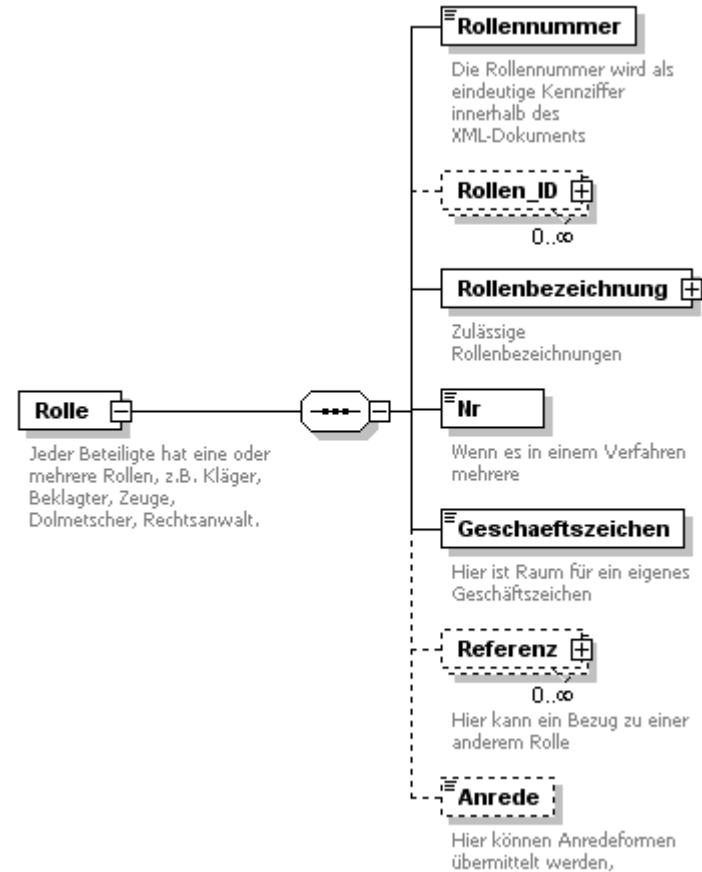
Rolle

Jeder Beteiligte hat eine oder mehrere Rollen, z.B. Kläger, Beklagter, Zeuge, Dolmetscher, Rechtsanwalt.

Rollennummer

Die Rollennummer wird als eindeutige Kennziffer innerhalb des XML-Dokuments

Rollen_ID

0..∞

Rollenbezeichnung

Zulässige Rollenbezeichnungen

Nr

Wenn es in einem Verfahren mehrere

Geschaeftszeichen

Hier ist Raum für ein eigenes Geschäftszeichen

Referenz

0..∞

Hier kann ein Bezug zu einer anderem Rolle

Anrede

Hier können Anredeformen übermittelt werden,